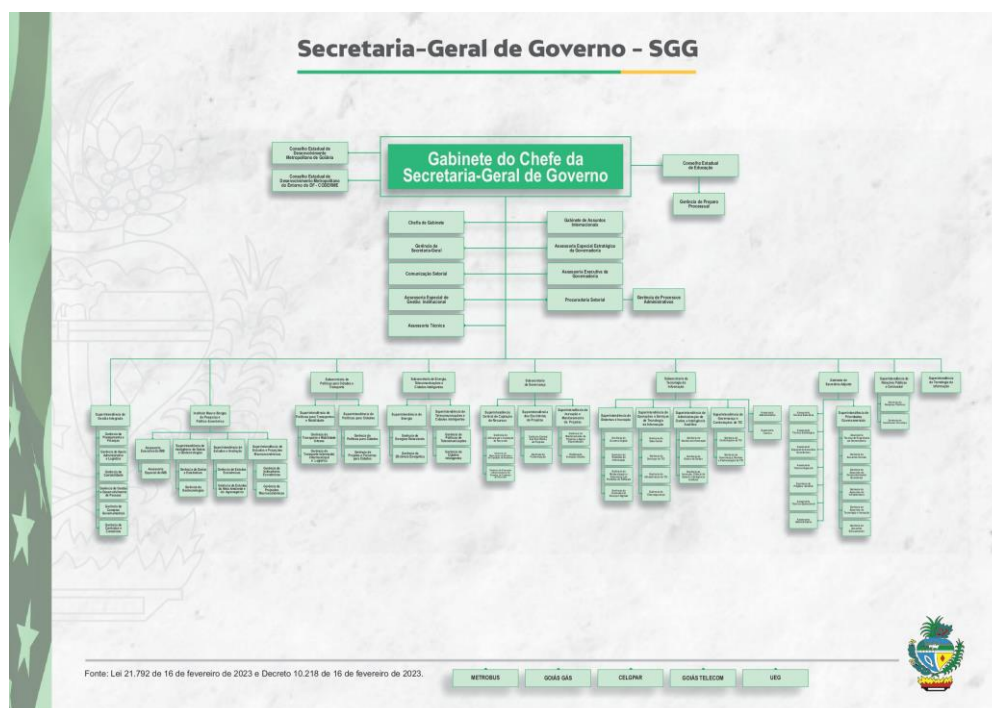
Secretaria-Geral de Governo - SGG

Conselho Estadual de Desenvolvimento Metropolitano de Goiânia

Conselho Estadual de Desenvolvimento Metropolitano do Entorno do DF - CODEMNE

Gabinete do Chefe da Secretaria-Geral de Governo

Conselho Estadual de Educação

Gerência de Preparo Processual

Chefia de Gabinete

Gerência da Secretaria-Geral

Comunicação Setorial

Assessoria Especial de Gestão Institucional

Assessoria Técnica

Gabinete de Assuntos Internacionais

Assessoria Especial Estratégica do Governadoria

Assessoria Executiva de Governadoria

Procuradoria Setorial

Gerência de Processos Administrativos

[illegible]

Fonte: Lei 21.792 de 16 de fevereiro de 2023 e Decreto 10.218 de 16 de fevereiro de 2023.

METROBUS

GOIÁS GÁS

CELGPAR

GOIÁS TELECOM

UEG